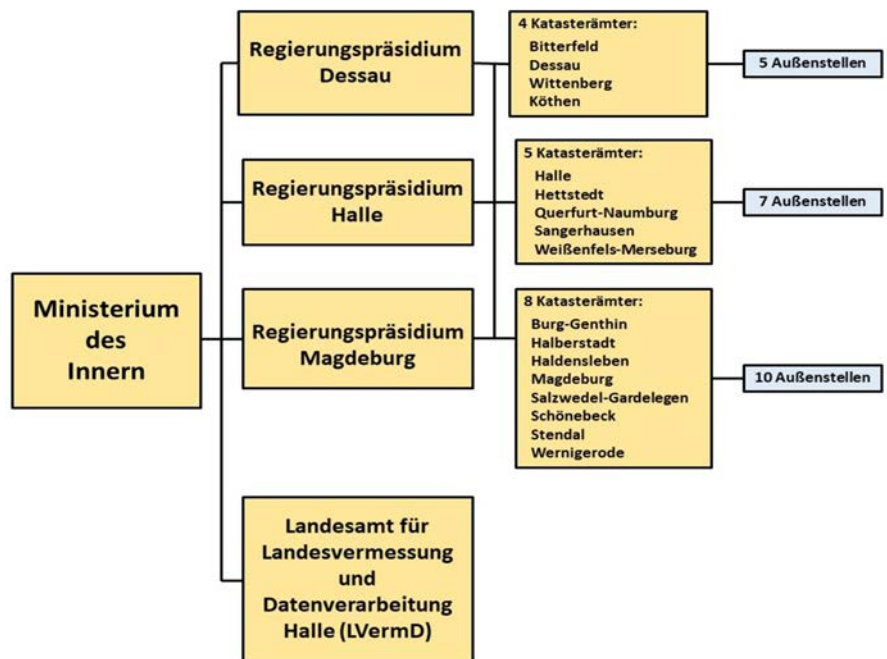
Ministerium des Innern

Regierungspräsidium Dessau

4 Katasterämter:
Bitterfeld
Dessau
Wittenberg
Köthen

5 Außenstellen

Regierungspräsidium Halle

5 Katasterämter:
Halle
Hettstedt
Querfurt-Naumburg
Sangerhausen
Weißenfels-Merseburg

7 Außenstellen

Regierungspräsidium Magdeburg

8 Katasterämter:
Burg-Genthin
Halberstadt
Haldensleben
Magdeburg
Salzwedel-Gardelegen
Schönebeck
Stendal
Wernigerode

10 Außenstellen

Landesamt für Landesvermessung und Datenverarbeitung Halle (LVermD)